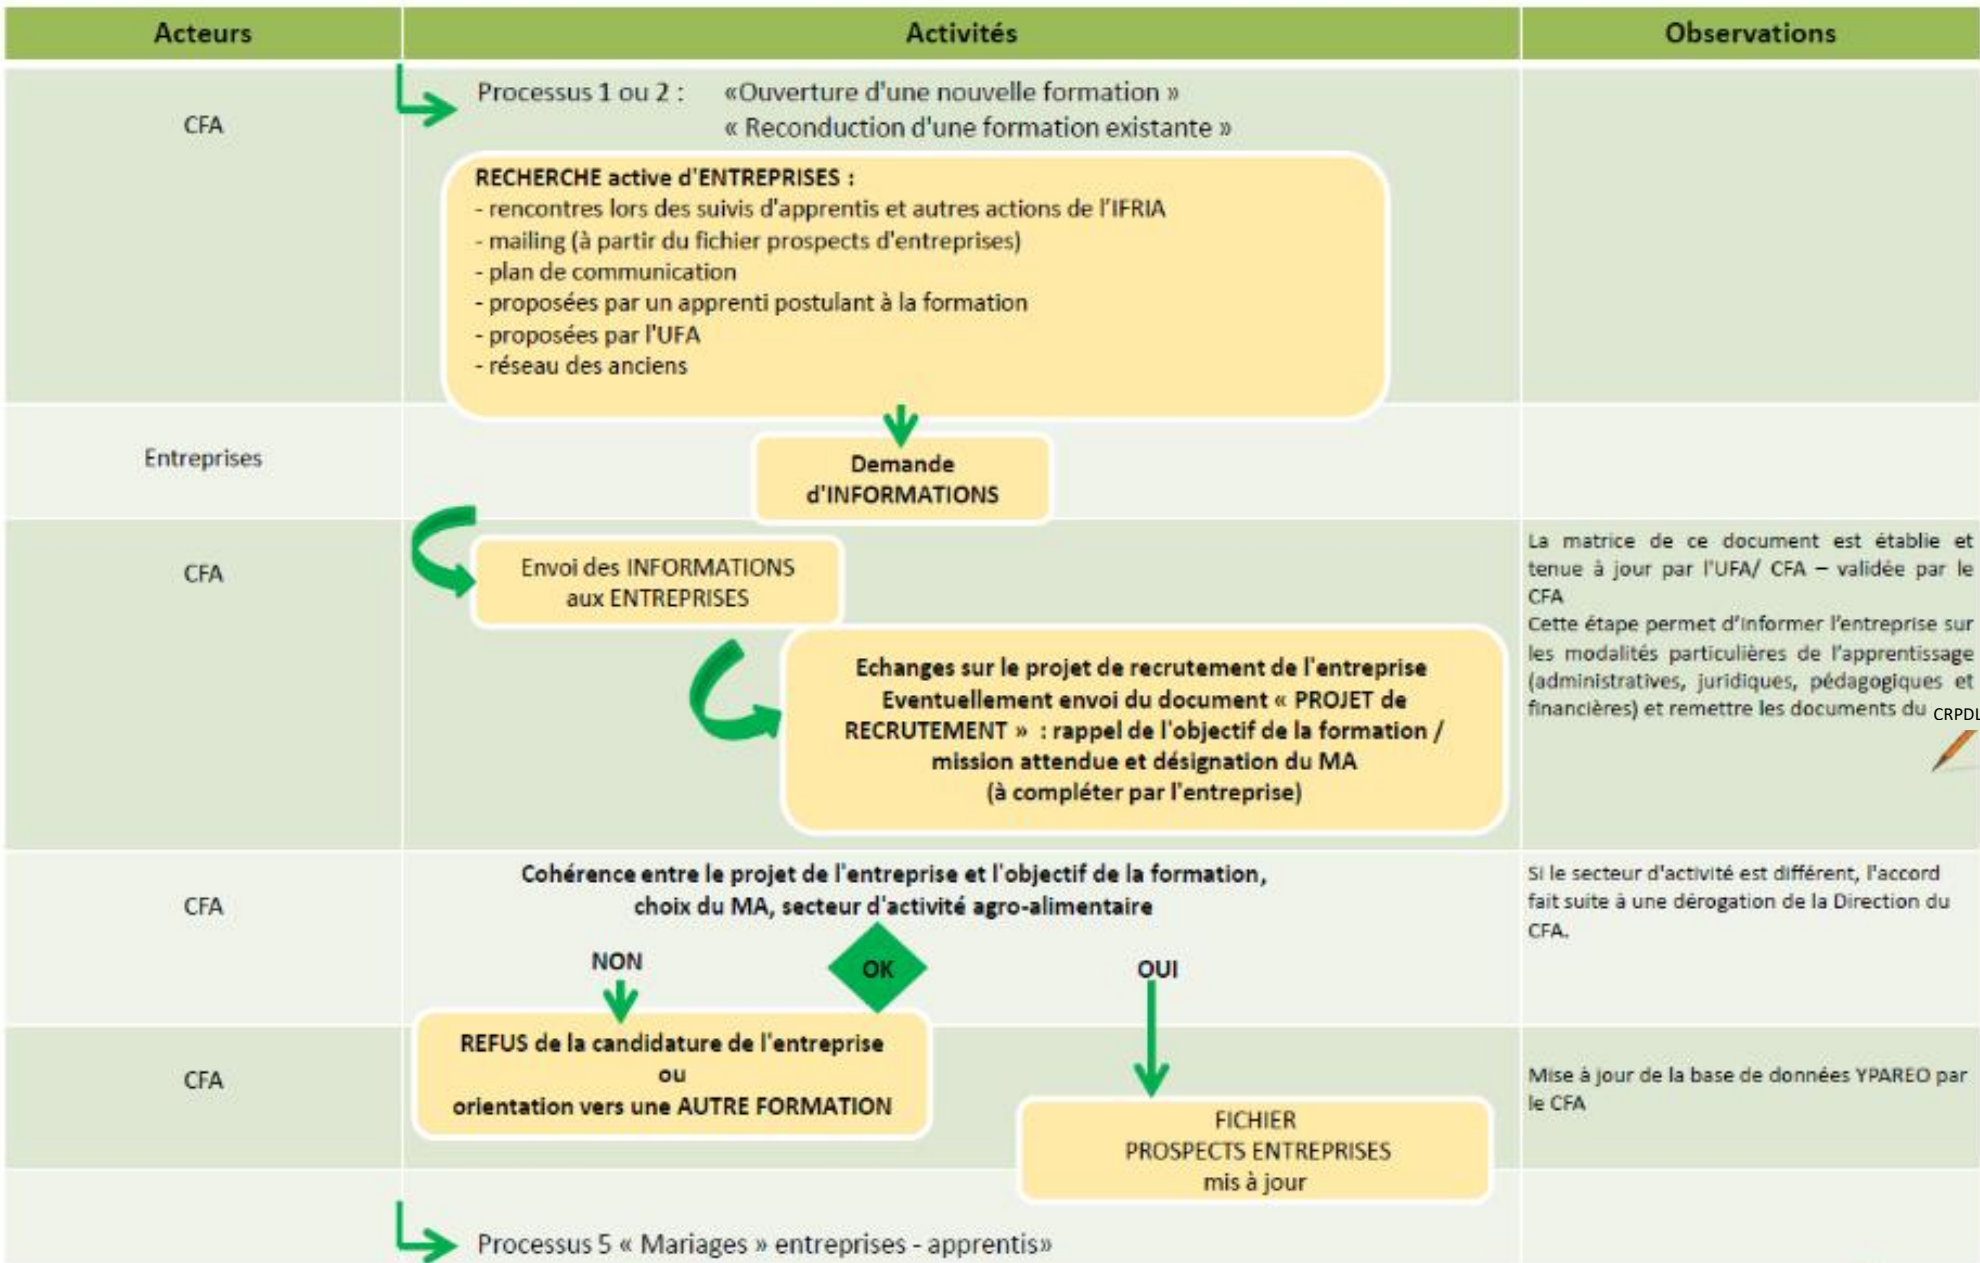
| Acteurs | Activités | Observations |
|---|---|---|
| CFA | Processus 1 ou 2 : «Ouverture d'une nouvelle formation » « Reconduction d'une formation existante » RECHERCHE active d'ENTREPRISES : - rencontres lors des suivis d'apprentis et autres actions de l'IFRIA - mailing (à partir du fichier prospects d'entreprises) - plan de communication - proposées par un apprenti postulant à la formation - proposées par l'UFA - réseau des anciens | |
| Entreprises | Demande d'INFORMATIONS | |
| CFA | Envoi des INFORMATIONS aux ENTREPRISES Echanges sur le projet de recrutement de l'entreprise Eventuellement envoi du document « PROJET de RECRUTEMENT » : rappel de l'objectif de la formation / mission attendue et désignation du MA (à compléter par l'entreprise) | La matrice de ce document est établie et tenue à jour par l'UFA/ CFA – validée par le CFA Cette étape permet d'informer l'entreprise sur les modalités particulières de l'apprentissage (administratives, juridiques, pédagogiques et financières) et remettre les documents du CRPDL |
| CFA | Cohérence entre le projet de l'entreprise et l'objectif de la formation, choix du MA, secteur d'activité agro-alimentaire NON OK OUI | Si le secteur d'activité est différent, l'accord fait suite à une dérogation de la Direction du CFA. |
| CFA | REFUS de la candidature de l'entreprise ou orientation vers une AUTRE FORMATION FICHIER PROSPECTS ENTREPRISES mis à jour | Mise à jour de la base de données YPAREO par le CFA |
| | Processus 5 « Mariages » entreprises - apprentis» | |